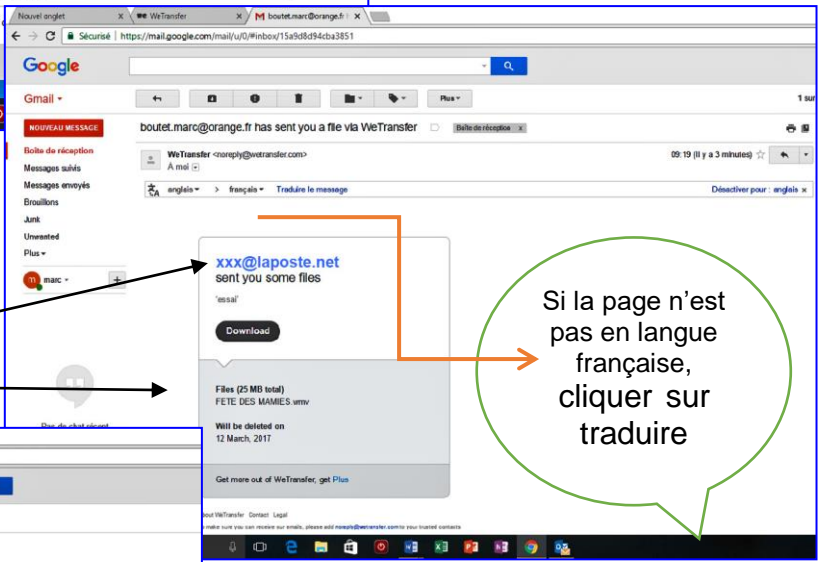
Nouvel anglet × WeTransfer × boutet.marc@orange.fr ×

Sécurisé | https://mail.google.com/mail/u/0/#inbox/15a9d8d94cba3851

Google

Gmail ▾

Plus ▾

1 sur

NOUVEAU MESSAGE

Boîte de réception

Messages suivis

Messages envoyés

Brouillons

Junk

Unwanted

Plus ▾

marc ▾

boutet.marc@orange.fr has sent you a file via WeTransfer

Boîte de réception ×

WeTransfer <noreply@wetransfer.com>

À moi

09:19 (Il y a 3 minutes)

anglais ▾ > français ▾ Traduire le message

Désactiver pour : anglais ×

xxx@laposte.net

sent you some files

'essai'

Download

Files (25 MB total)

FETE DES MAMIES.wmv

Will be deleted on

12 March, 2017

Get more out of WeTransfer, get Plus

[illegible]bout WeTransfer Contact Legal

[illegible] make sure you can receive our emails, please add noreply@wetransfer.com to your trusted contacts

Pas de chat récent

Si la page n'est pas en langue française, cliquer sur traduire